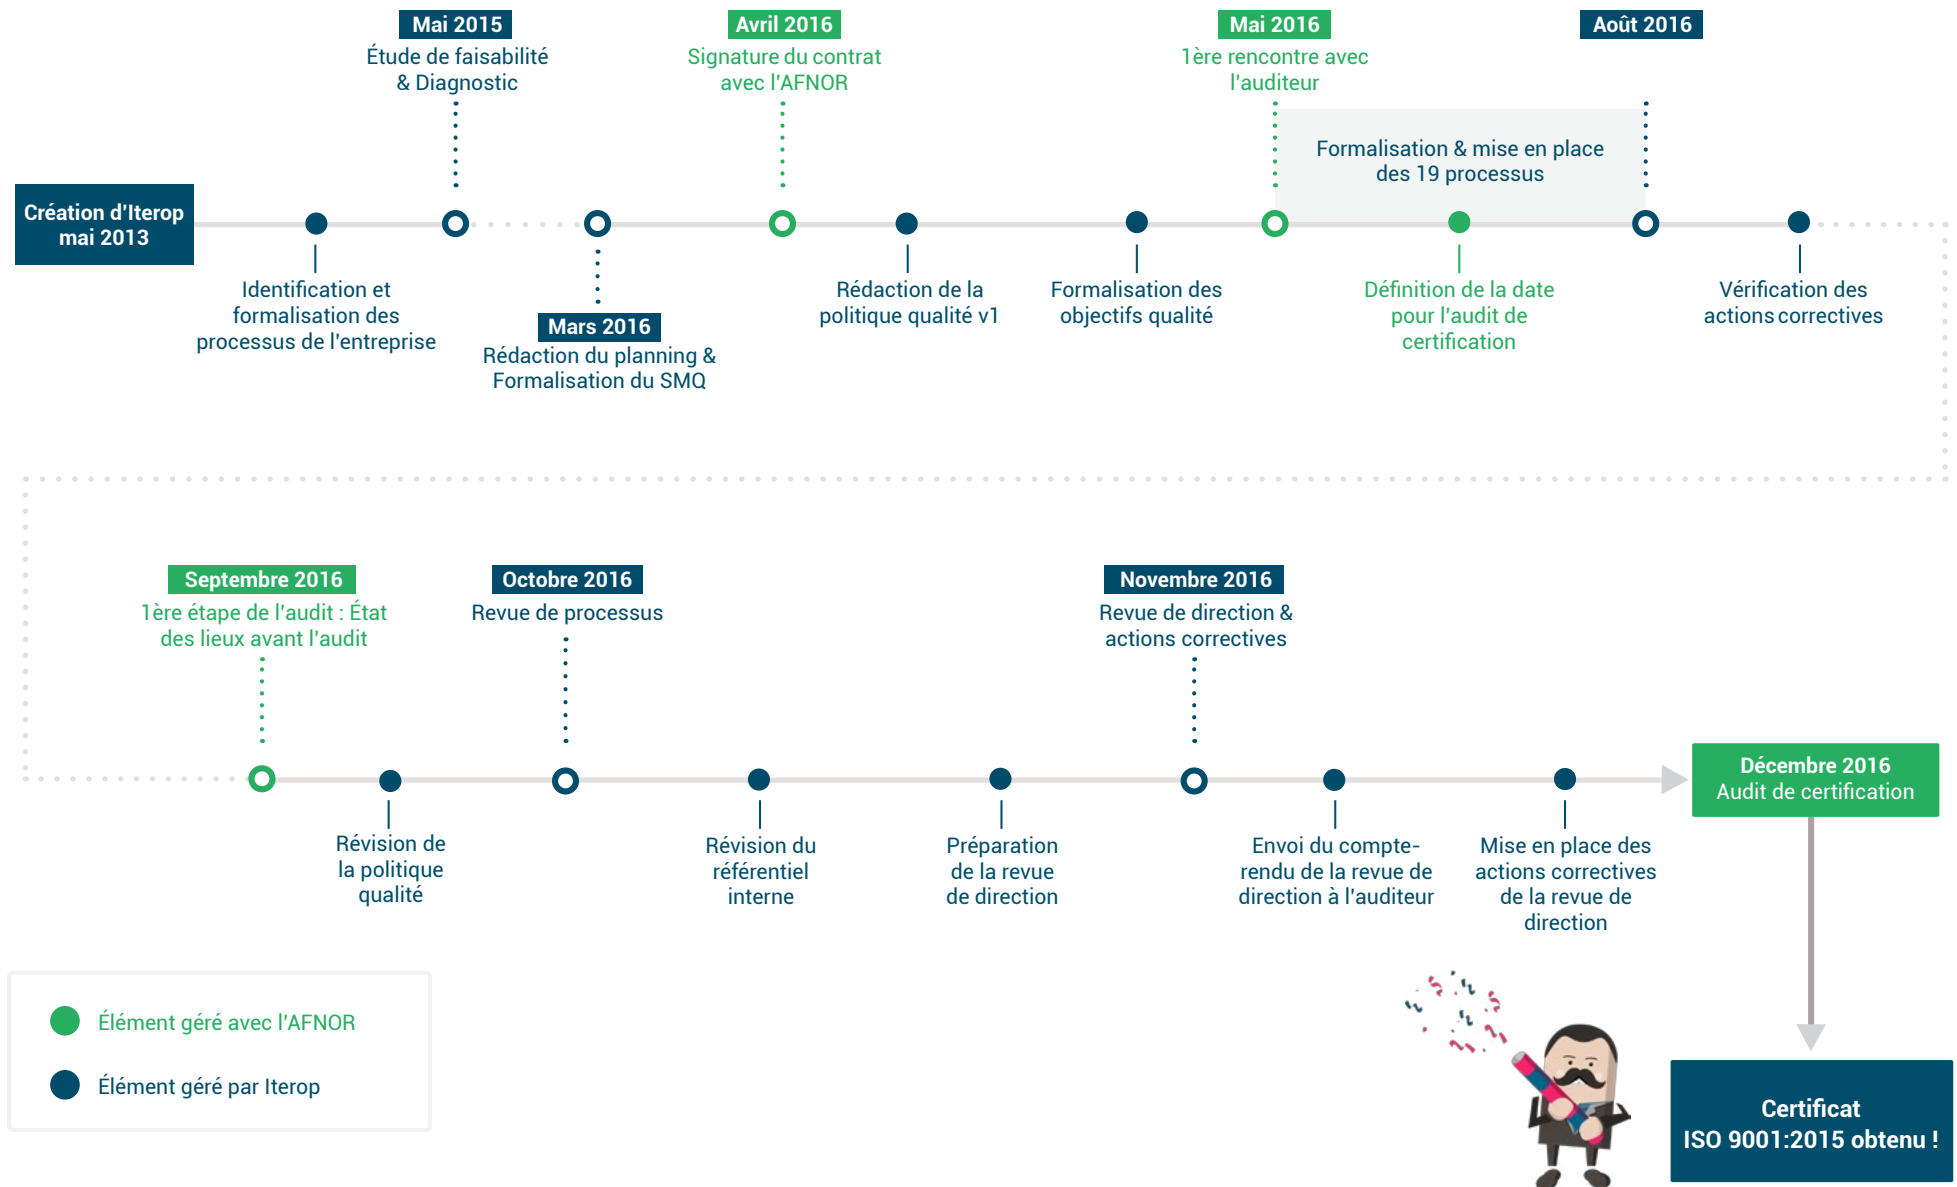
Mai 2015
Étude de faisabilité & Diagnostic

Avril 2016
Signature du contrat avec l'AFNOR

Mai 2016
1ère rencontre avec l'auditeur

Août 2016

Formalisation & mise en place des 19 processus

Création d'Iterop mai 2013

Identification et formalisation des processus de l'entreprise

Mars 2016
Rédaction du planning & Formalisation du SMQ

Rédaction de la politique qualité v1

Formalisation des objectifs qualité

Définition de la date pour l'audit de certification

Vérification des actions correctives

Septembre 2016
1ère étape de l'audit : État des lieux avant l'audit

Octobre 2016
Revue de processus

Novembre 2016
Revue de direction & actions correctives

Décembre 2016
Audit de certification

Révision de la politique qualité

Révision du référentiel interne

Préparation de la revue de direction

Envoi du compte-rendu de la revue de direction à l'auditeur

Mise en place des actions correctives de la revue de direction

Élément géré avec l'AFNOR

Élément géré par Iterop

Certificat ISO 9001:2015 obtenu !